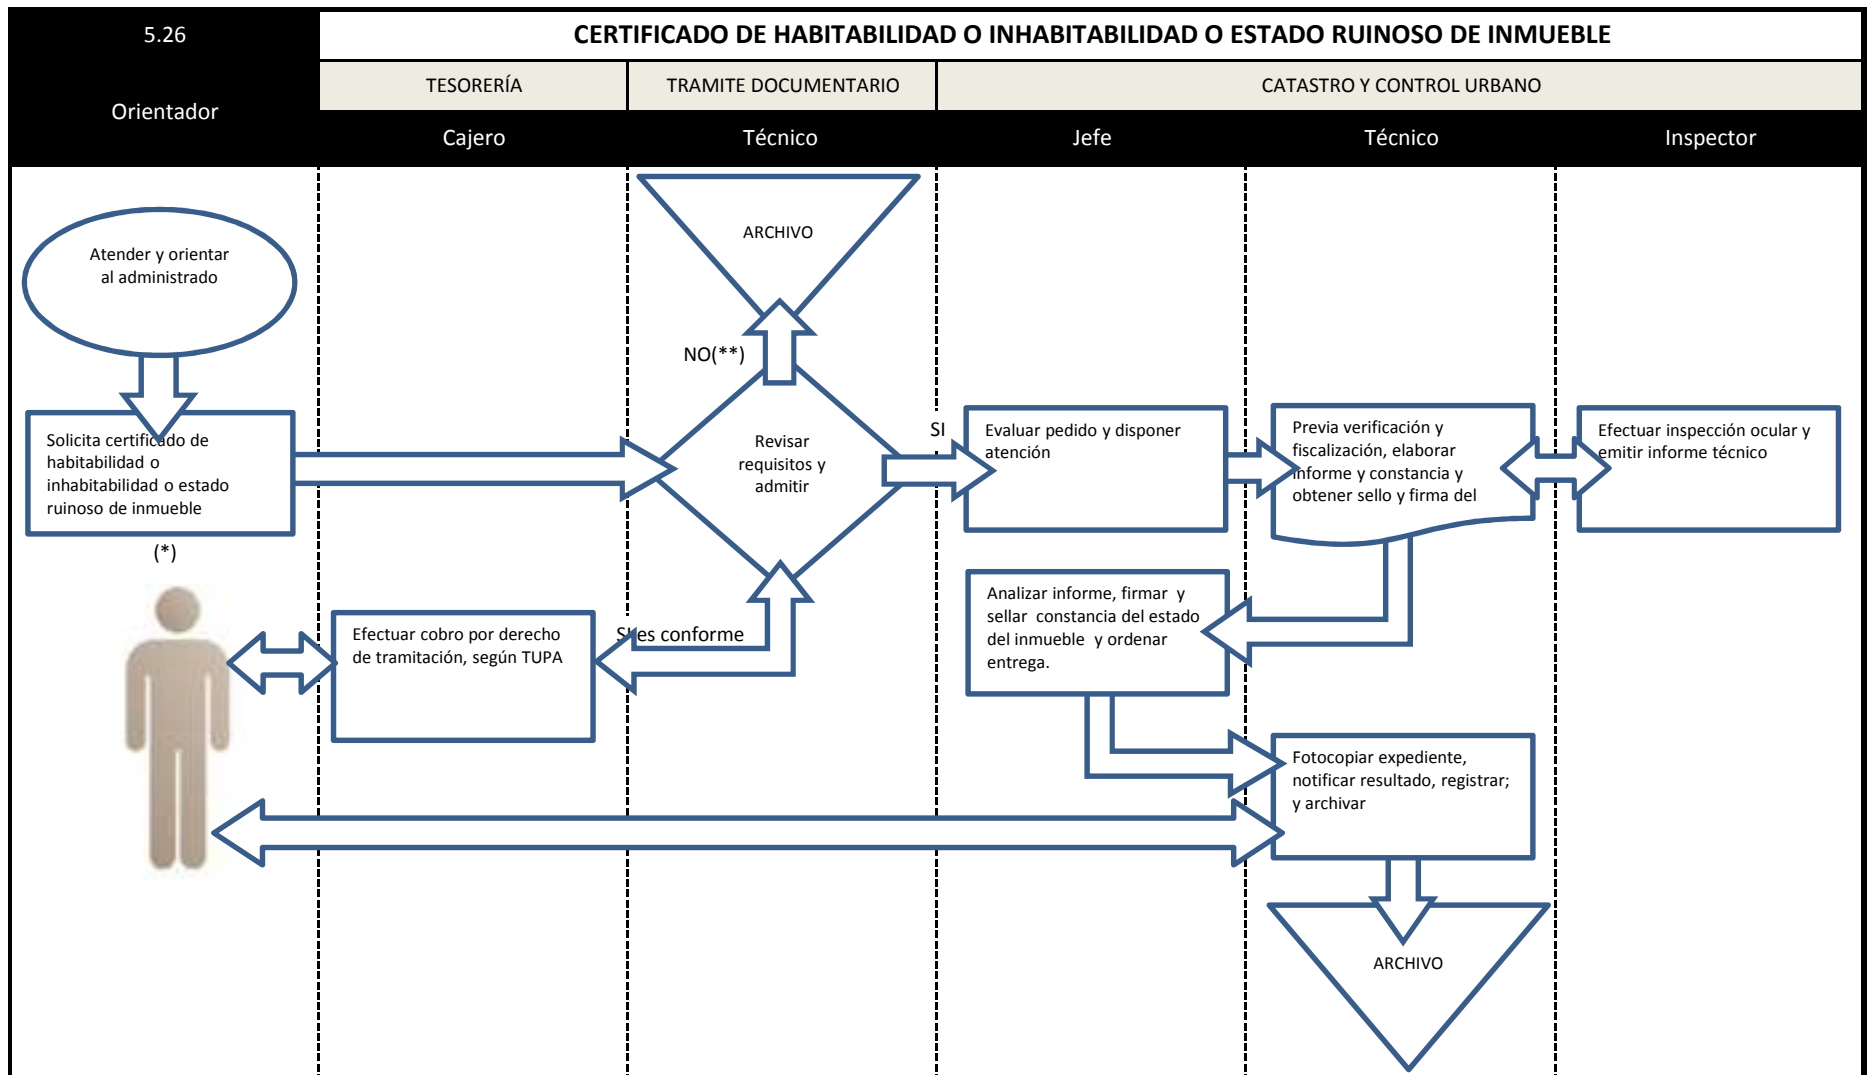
5.26

Orientador

CERTIFICADO DE HABITABILIDAD O INHABITABILIDAD O ESTADO RUINOSO DE INMUEBLE

TESORERÍA

TRAMITE DOCUMENTARIO

CATASTRO Y CONTROL URBANO

Cajero

Técnico

Jefe

Técnico

Inspector

ARCHIVO

Atender y orientar al administrado

NO(**)

Solicita certificado de habitabilidad o inhabitabilidad o estado ruinoso de inmueble

(*)

Revisar requisitos y admitir

SI

Evaluar pedido y disponer atención

Previa verificación y fiscalización, elaborar informe y constancia y obtener sello y firma del

Efectuar inspección ocular y emitir informe técnico

Analizar informe, firmar y sellar constancia del estado del inmueble y ordenar entrega.

Efectuar cobro por derecho de tramitación, según TUPA

Si es conforme

Fotocopiar expediente, notificar resultado, registrar; y archivar

ARCHIVO